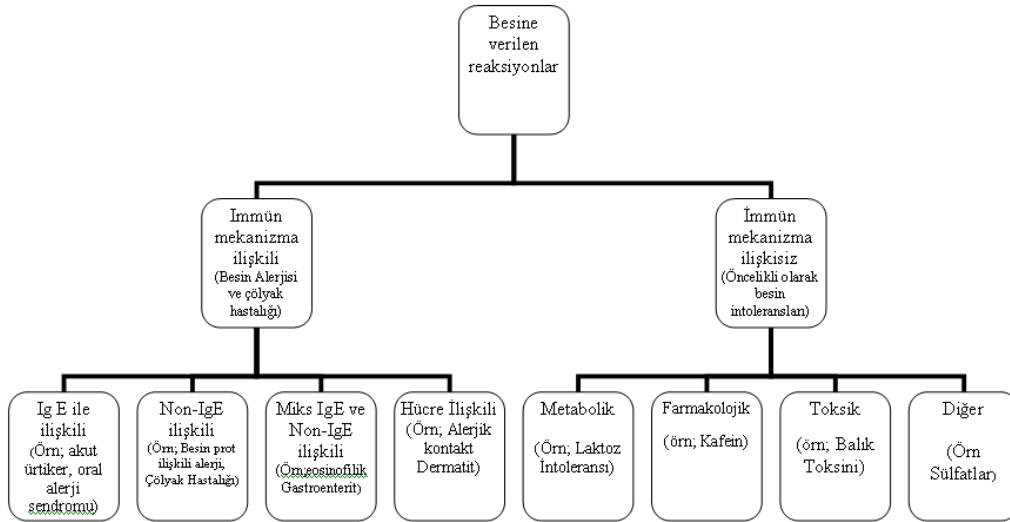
Besine verilen reaksiyonlar

İmmün mekanizma ilişkili (Besin Alerjisi ve çölyak hastalığı)

İmmün mekanizma ilişkisiz (Öncelikli olarak besin intoleransları)

Ig E ile ilişkili (Örn; akut ürtiker, oral alerji sendromu)

Non-IgE ilişkili (Örn; Besin prot ilişkili alerji, Çölyak Hastalığı)

Miks IgE ve Non-IgE ilişkili (Örn;eosinofilik Gastroenterit)

Hücre İlişkili (Örn; Alerjik kontakt Dermatit)

Metabolik (Örn; Laktoz İntoleransı)

Farmakolojik (örn; Kafein)

Toksik (örn; Balık Toksini)

Diğer (Örn Sülfatlar)